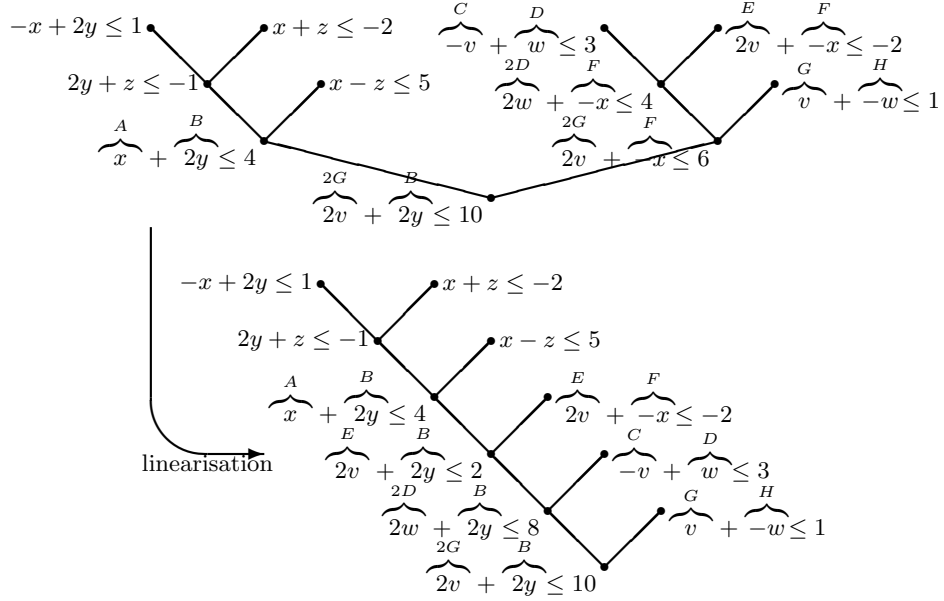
$-x + 2y \leq 1$

$x + z \leq -2$

$2y + z \leq -1$

$x - z \leq 5$

$\overbrace{x}^{A} + \overbrace{2y}^{B} \leq 4$

$\overbrace{-v}^{C} + \overbrace{w}^{D} \leq 3$

$\overbrace{2v}^{E} + \overbrace{-x}^{F} \leq -2$

$\overbrace{2w}^{2D} + \overbrace{-x}^{F} \leq 4$

$\overbrace{v}^{G} + \overbrace{-w}^{H} \leq 1$

$\overbrace{2v}^{2G} + \overbrace{-x}^{F} \leq 6$

$\overbrace{2v}^{2G} + \overbrace{2y}^{B} \leq 10$

linearisation

$-x + 2y \leq 1$

$x + z \leq -2$

$2y + z \leq -1$

$x - z \leq 5$

$\overbrace{x}^{A} + \overbrace{2y}^{B} \leq 4$

$\overbrace{2v}^{E} + \overbrace{-x}^{F} \leq -2$

$\overbrace{2v}^{E} + \overbrace{2y}^{B} \leq 2$

$\overbrace{-v}^{C} + \overbrace{w}^{D} \leq 3$

$\overbrace{2w}^{2D} + \overbrace{2y}^{B} \leq 8$

$\overbrace{v}^{G} + \overbrace{-w}^{H} \leq 1$

$\overbrace{2v}^{2G} + \overbrace{2y}^{B} \leq 10$